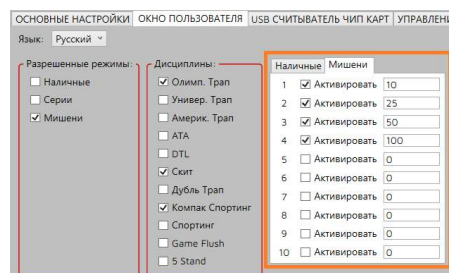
ОСНОВНЫЕ НАСТРОЙКИ | ОКНО ПОЛЬЗОВАТЕЛЯ | USB СЧИТЫВАТЕЛЬ ЧИП КАРТ | УПРАВЛЕН

Язык: Русский

Разрешенные режимы:
Наличные
Серии
Мишени

Дисциплины:
Олимп. Трап
Универ. Трап
Америк. Трап
ATA
DTL
Скит
Дубль Трап
Компак Спортинг
Спортинг
Game Flush
5 Stand

Наличные | Мишени

| | | |
|---|---|---|
| 1 | Активировать | 10 |
| 2 | Активировать | 25 |
| 3 | Активировать | 50 |
| 4 | Активировать | 100 |
| 5 | Активировать | 0 |
| 6 | Активировать | 0 |
| 7 | Активировать | 0 |
| 8 | Активировать | 0 |
| 9 | Активировать | 0 |
| 10 | Активировать | 0 |